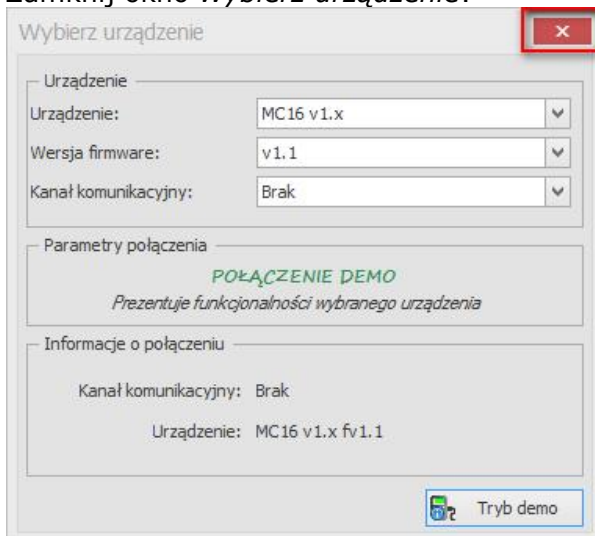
Zamknij okno Wybierz urządzenie.

Wybierz urządzenie

×

Urządzenie

| Urządzenie: | MC16 v1.x |
|---|---|
| Wersja firmware: | v1.1 |
| Kanał komunikacyjny: | Brak |

Parametry połączenia

POŁĄCZENIE DEMO

Prezentuje funkcjonalności wybranego urządzenia

Informacje o połączeniu

Kanał komunikacyjny: Brak

Urządzenie: MC16 v1.x fv1.1

Tryb demo